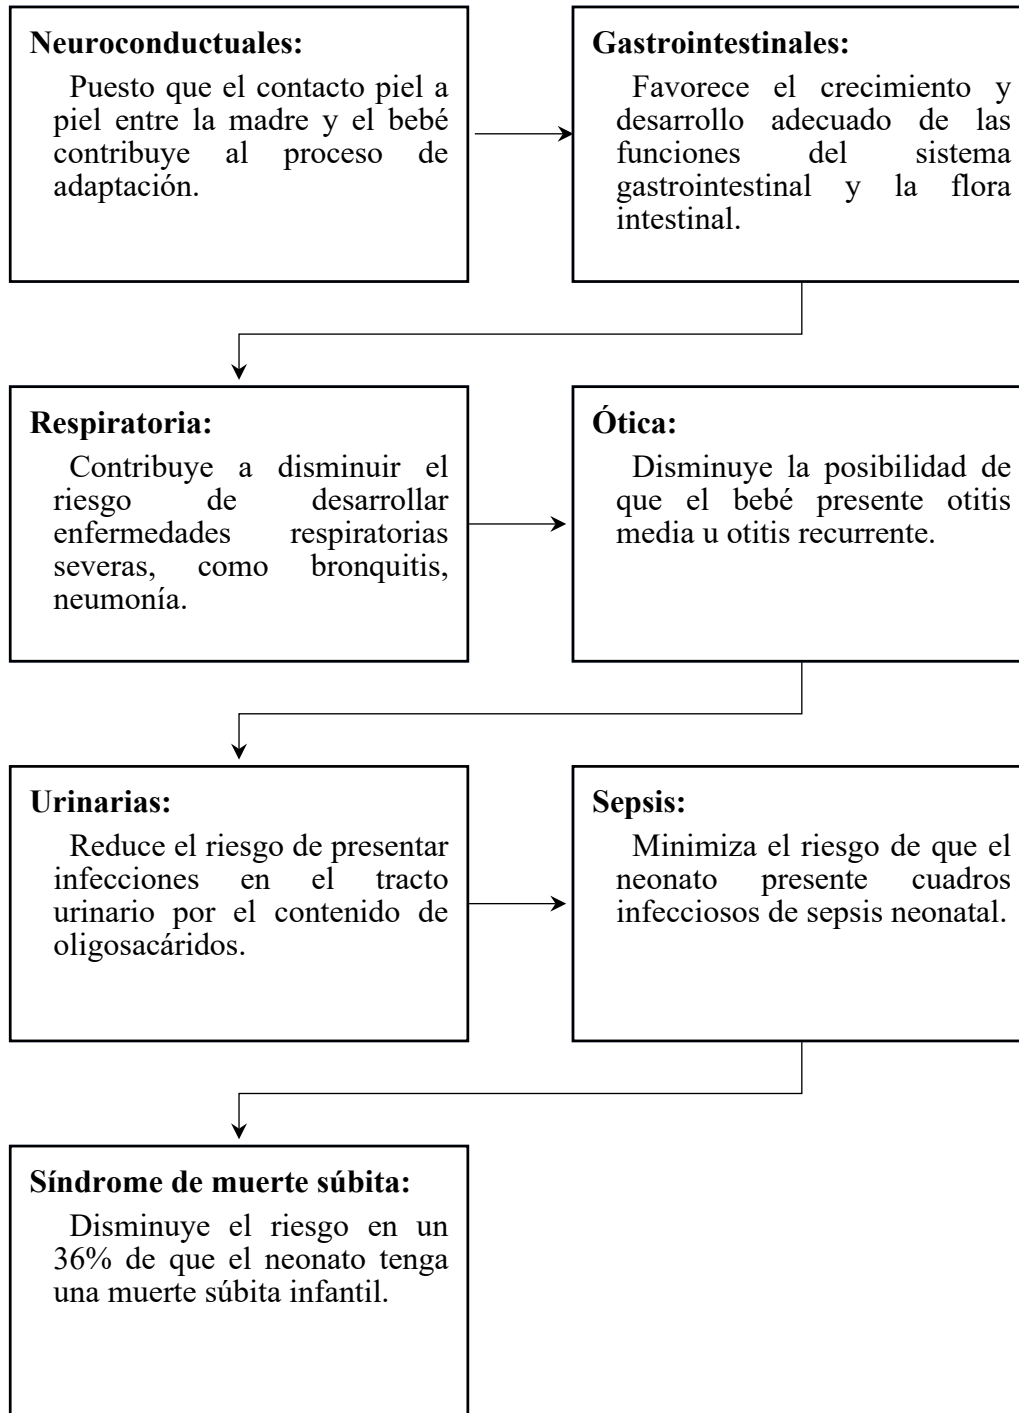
**Neuroconductuales:**

Puesto que el contacto piel a piel entre la madre y el bebé contribuye al proceso de adaptación.

**Gastrointestinales:**

Favorece el crecimiento y desarrollo adecuado de las funciones del sistema gastrointestinal y la flora intestinal.

**Respiratoria:**

Contribuye a disminuir el riesgo de desarrollar enfermedades respiratorias severas, como bronquitis, neumonía.

**Ótica:**

Disminuye la posibilidad de que el bebé presente otitis media u otitis recurrente.

**Urinarias:**

Reduce el riesgo de presentar infecciones en el tracto urinario por el contenido de oligosacáridos.

**Sepsis:**

Minimiza el riesgo de que el neonato presente cuadros infecciosos de sepsis neonatal.

**Síndrome de muerte súbita:**

Disminuye el riesgo en un 36% de que el neonato tenga una muerte súbita infantil.